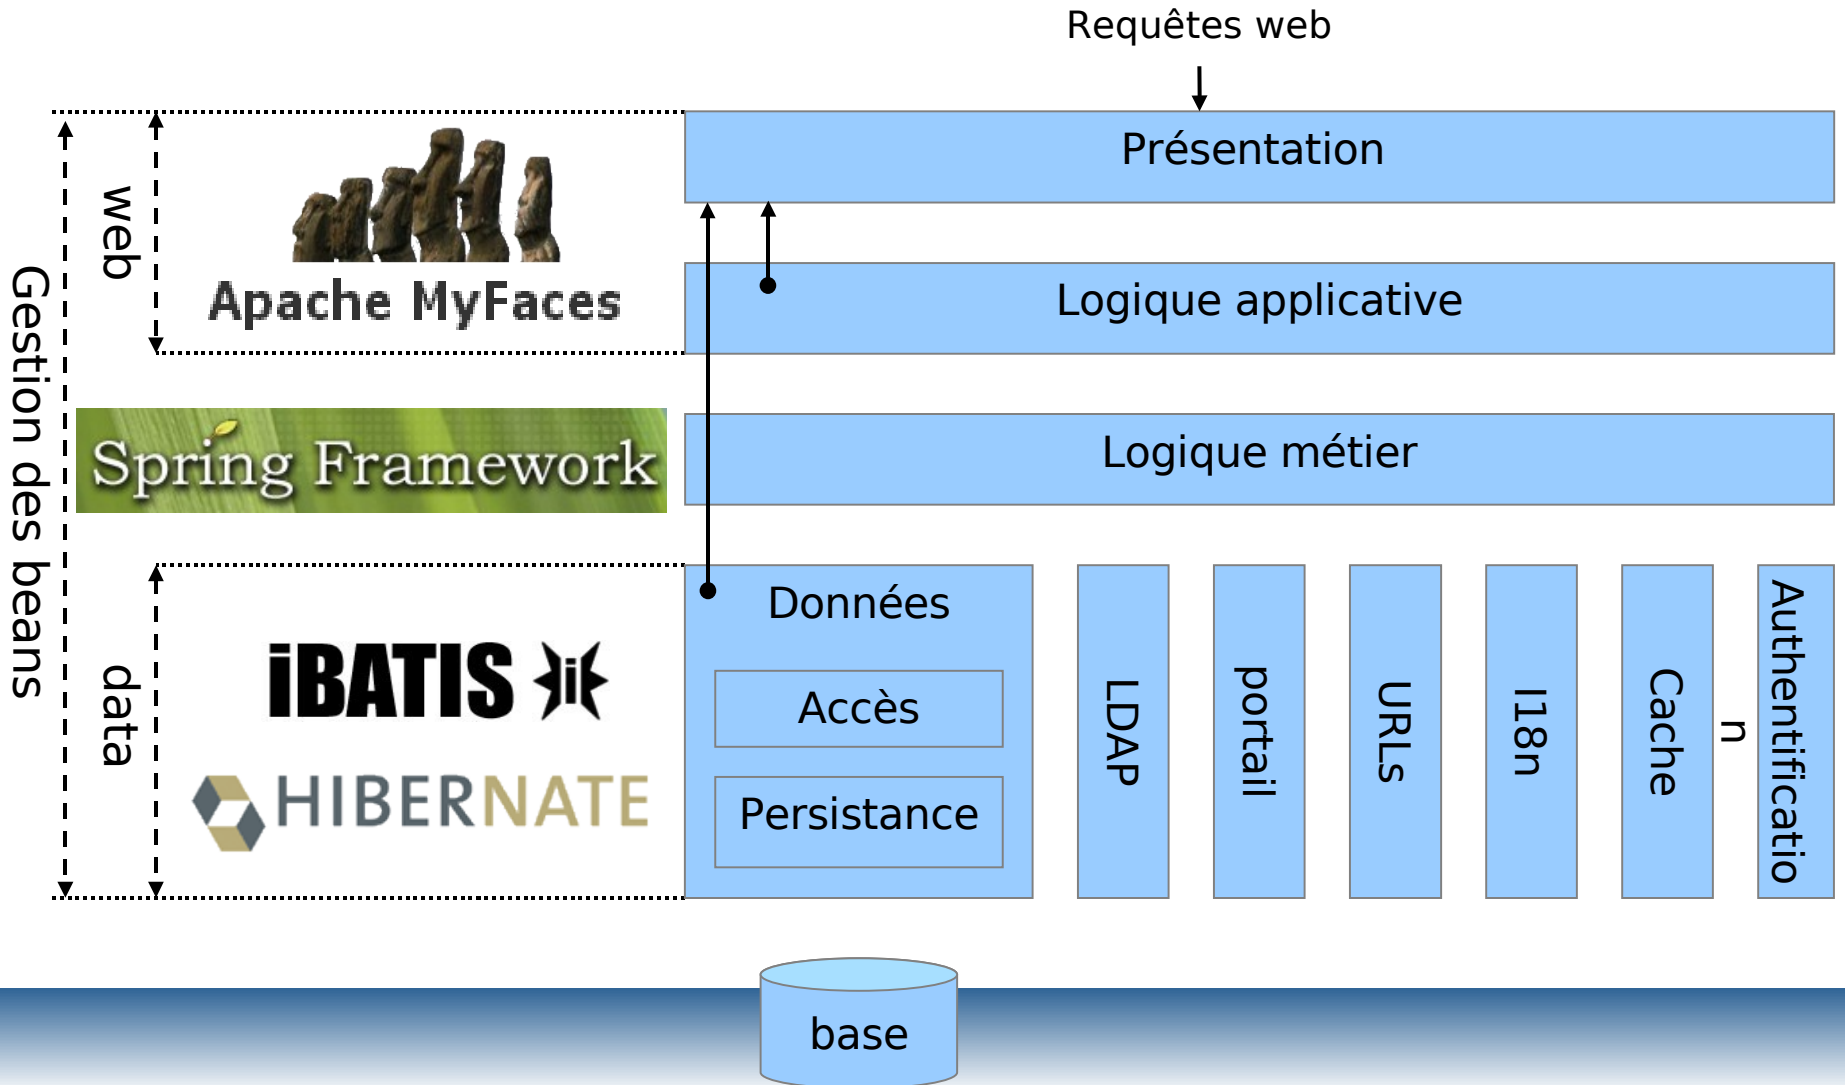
Requêtes web

Présentation

Logique applicative

Logique métier

Gestion des beans

web

Apache MyFaces

Spring Framework

data

iBATIS

HIBERNATE

Données

Accès

Persistance

LDAP

portail

URLs

I18n

Cache

Authentificatio
n

base